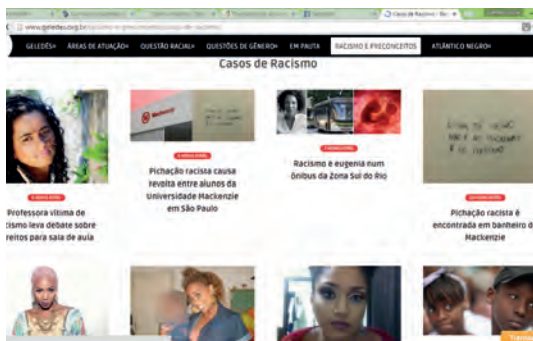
www.geledes.org.br/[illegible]

Casos de Racismo

GELEDÉS» ÁREAS DE ATUAÇÃO» QUESTÃO RACIAL» QUESTÕES DE GÊNERO» EM PAUTA RACISMO E PRECONCEITOS ATLÂNTICO NEGRO»

Casos de Racismo

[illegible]

Professora vítima de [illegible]cismo leva debate sobre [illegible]reitos para sala de aula

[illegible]

Pichação racista causa revolta entre alunos da Universidade Mackenzie em São Paulo

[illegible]

Racismo e eugenia num ônibus da Zona Sul do Rio

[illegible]

Pichação racista é encontrada em banheiro do Mackenzie